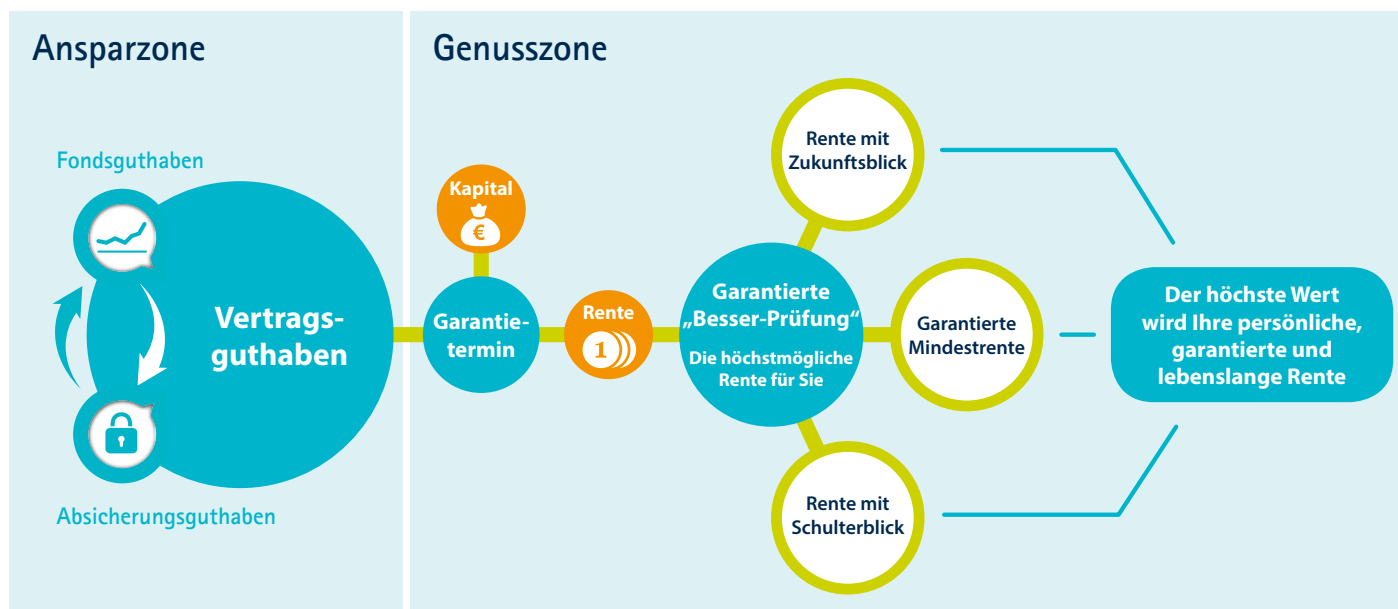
Ansparzone

Fondsguthaben

Vertragsguthaben

Absicherungsguthaben

Genusszone

Kapital

€

Garantietermin

Rente

1

Garantierte „Besser-Prüfung“

Die höchstmögliche Rente für Sie

Rente mit Zukunftsblick

Garantierte Mindestrente

Rente mit Schulterblick

Der höchste Wert wird Ihre persönliche, garantierte und lebenslange Rente